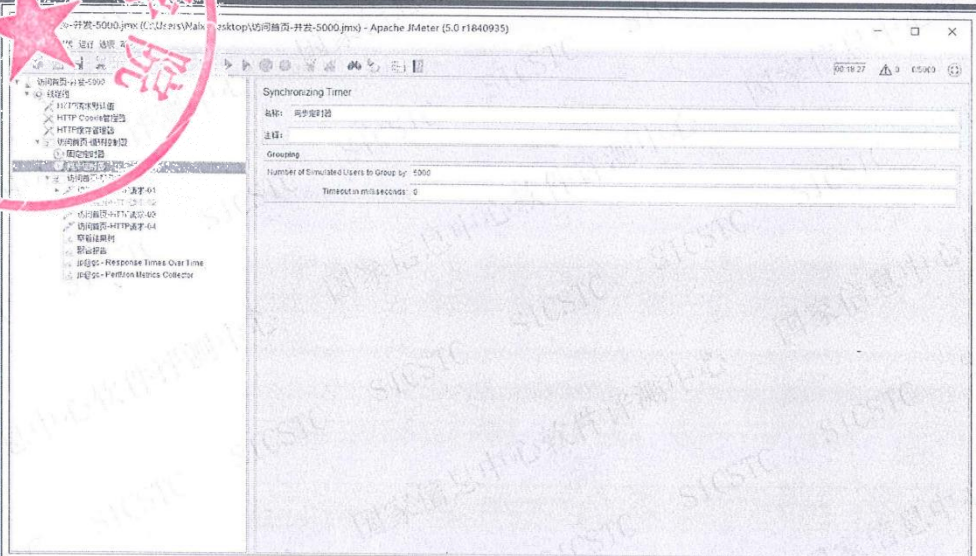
页-并发-5000.jmx (C:\Users\Walx\Desktop\访问首页-并发-5000.jmx) - Apache JMeter (5.0 r1840935)

文件 编辑 查找 选项

00:18:27 ⚠ 0 0/5000

访问首页-并发-5000
线程组
HTTP请求默认值
HTTP Cookie管理器
HTTP缓存管理器
访问首页-循环控制器
固定定时器
同步定时器
访问首页-HTTP请求-01
访问首页-HTTP请求-02
访问首页-HTTP请求-03
访问首页-HTTP请求-04
察看结果树
聚合报告
jp@gc - Response Times Over Time
jp@gc - PerfMon Metrics Collector

Synchronizing Timer

名称: 同步定时器

注释:

Grouping

Number of Simulated Users to Group by: 5000

Timeout in milliseconds: 0

SICSTC 国家信息中心软件评测中心